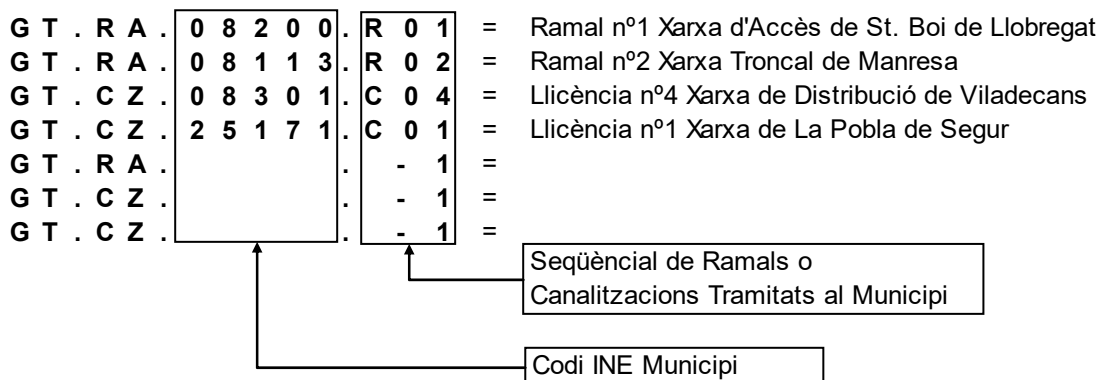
G T . R A . 0 8 2 0 0 . R 0 1 = Ramal nº1 Xarxa d'Accès de St. Boi de Llobregat
G T . R A . 0 8 1 1 3 . R 0 2 = Ramal nº2 Xarxa Troncal de Manresa
G T . C Z . 0 8 3 0 1 . C 0 4 = Llicència nº4 Xarxa de Distribució de Viladecans
G T . C Z . 2 5 1 7 1 . C 0 1 = Llicència nº1 Xarxa de La Pobla de Segur
G T . R A . . - 1 =
G T . C Z . . - 1 =
G T . C Z . . - 1 =

Seqüència de Ramals o Canalitzacions Tramitats al Municipi

Codi INE Municipi